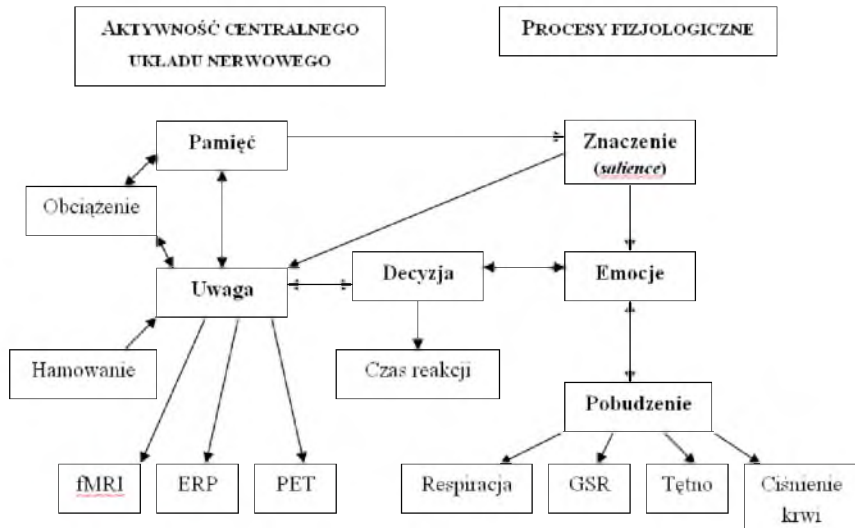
AKTYWNOŚĆ CENTRALNEGO UKŁADU NERWOWEGO

PROCESY FIZJOLOGICZNE

Pamięć

Znaczenie (salience)

Obciążenie

Uwaga

Decyzja

Emocje

Hamowanie

Czas reakcji

Pobudzenie

fMRI

ERP

PET

Respiracja

GSR

Tętno

Ciśnienie krwi